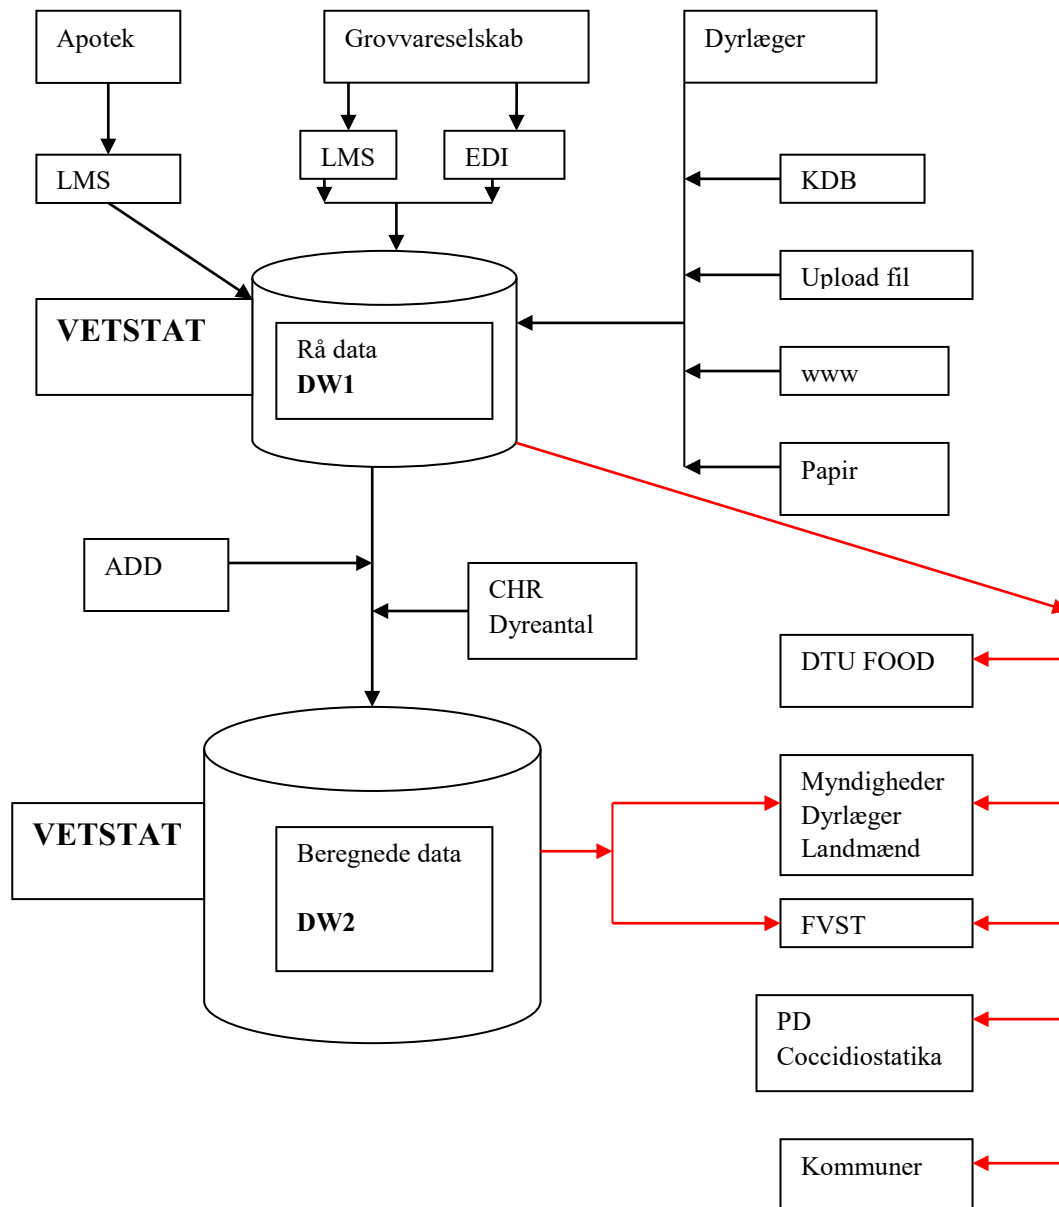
Apotek

Grovvareselskab

Dyrlæger

LMS

LMS

EDI

KDB

Upload fil

VETSTAT

Rå data
DW1

www

Papir

ADD

CHR
Dyreantal

DTU FOOD

Myndigheder
Dyrlæger
Landmænd

VETSTAT

Beregnede data

DW2

FVST

PD
Coccidiostatika

Kommuner